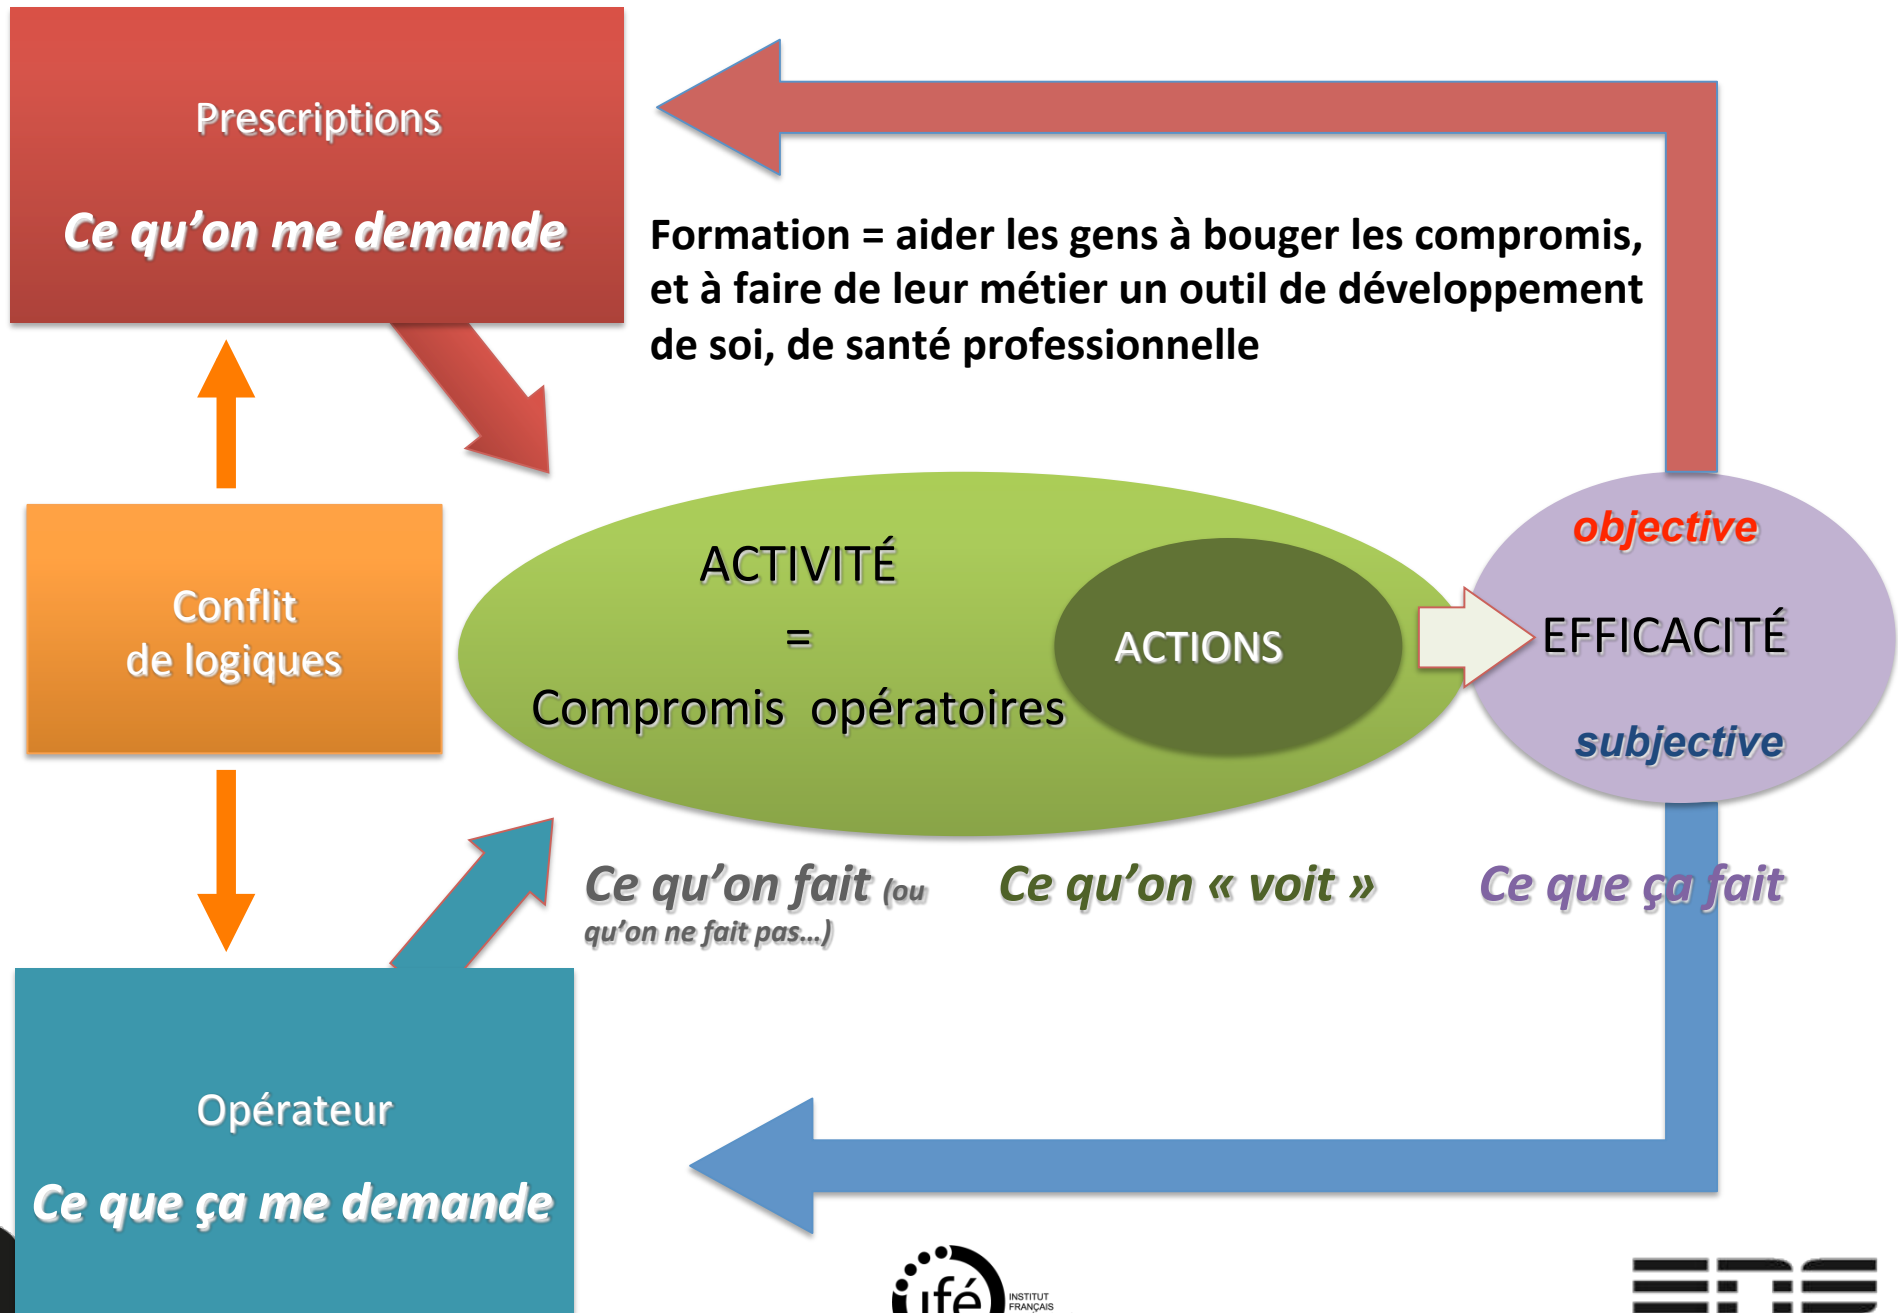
Prescriptions

Ce qu'on me demande

Formation = aider les gens à bouger les compromis, et à faire de leur métier un outil de développement de soi, de santé professionnelle

Conflit de logiques

ACTIVITÉ = Compromis opératoires

ACTIONS

objective

EFFICACITÉ

subjective

Ce qu'on fait (ou qu'on ne fait pas...)

Ce qu'on « voit »

Ce que ça fait

Opérateur

Ce que ça me demande

ifé INSTITUT FRANÇAIS

ENS